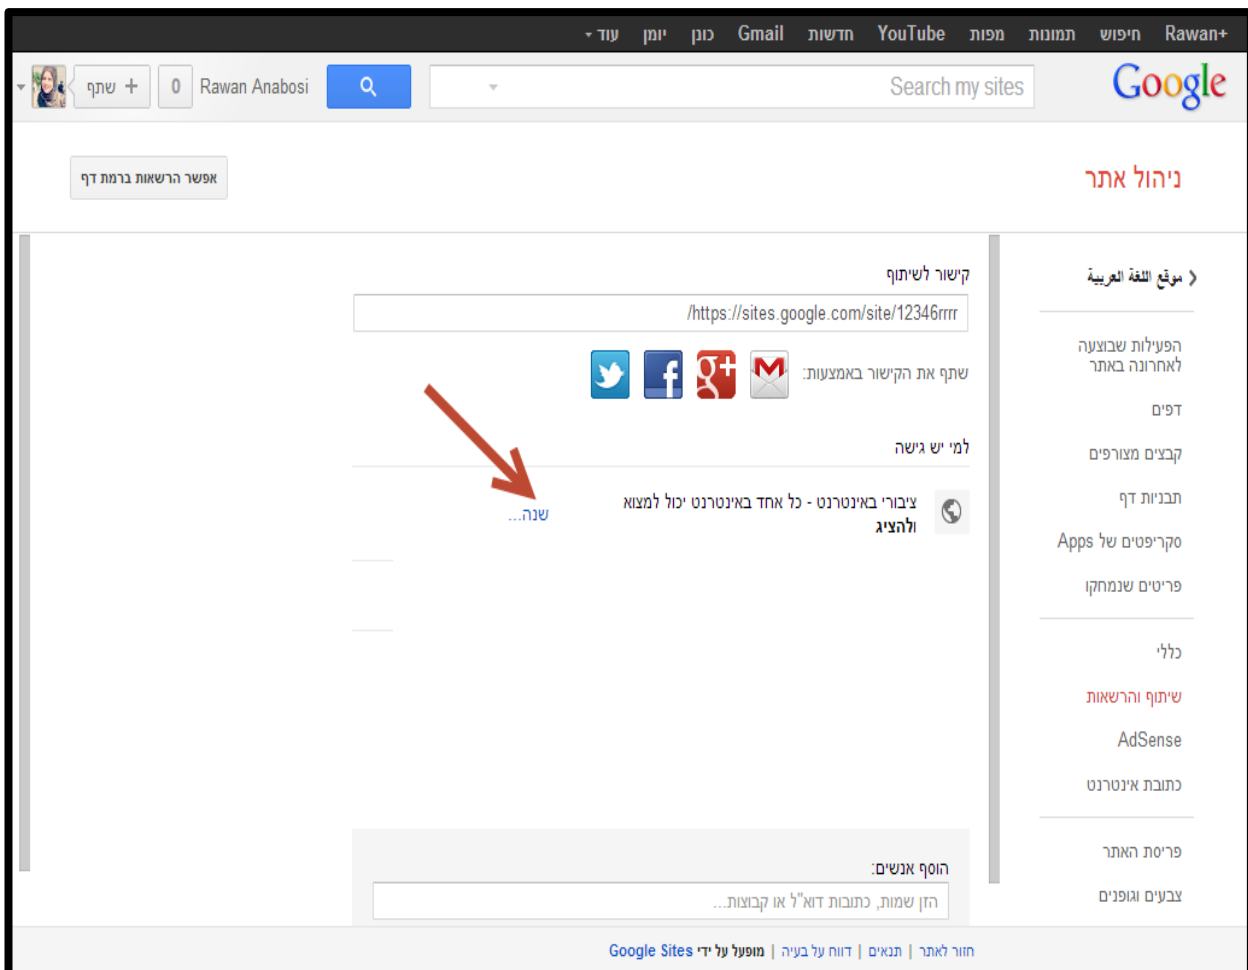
+Rawan חיפוש תמונות מפות YouTube חדשות Gmail כונן יומן עוד ▾

Google Search my sites Rawan Anabosi 0 + שתף

ניהול אתר

אפשר הרשאות ברמת דף

‹ موقع اللغة العربية

הפעילות שבוצעה לאחרונה באתר

דפים

קבצים מצורפים

תבניות דף

סקריפטים של Apps

פריטים שנמחקו

כללי

שיתוף והרשאות

AdSense

כתובת אינטרנט

פריסת האתר

צבעים וגופנים

קישור לשיתוף

https://sites.google.com/site/12346rrrr/

שתף את הקישור באמצעות:

למי יש גישה

ציבורי באינטרנט - כל אחד באינטרנט יכול למצוא ולהציג

שנה...

הוסף אנשים:

הזן שמות, כתובות דוא"ל או קבוצות...

חזור לאתר | תנאים | דווח על בעיה | מופעל על ידי Google Sites